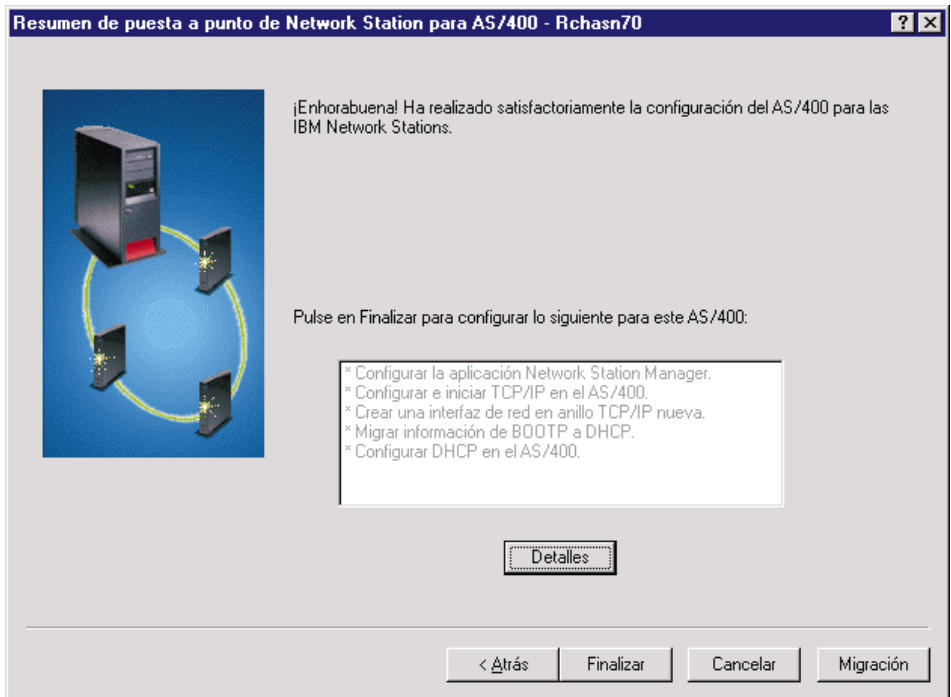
Resumen de puesta a punto de Network Station para AS/400 - Rchasn70

¡Enhorabuena! Ha realizado satisfactoriamente la configuración del AS/400 para las IBM Network Stations.

Pulse en Finalizar para configurar lo siguiente para este AS/400:

* Configurar la aplicación Network Station Manager.
* Configurar e iniciar TCP/IP en el AS/400.
* Crear una interfaz de red en anillo TCP/IP nueva.
* Migrar información de BOOTP a DHCP.
* Configurar DHCP en el AS/400.

Detalles

< Atrás | Finalizar | Cancelar | Migración